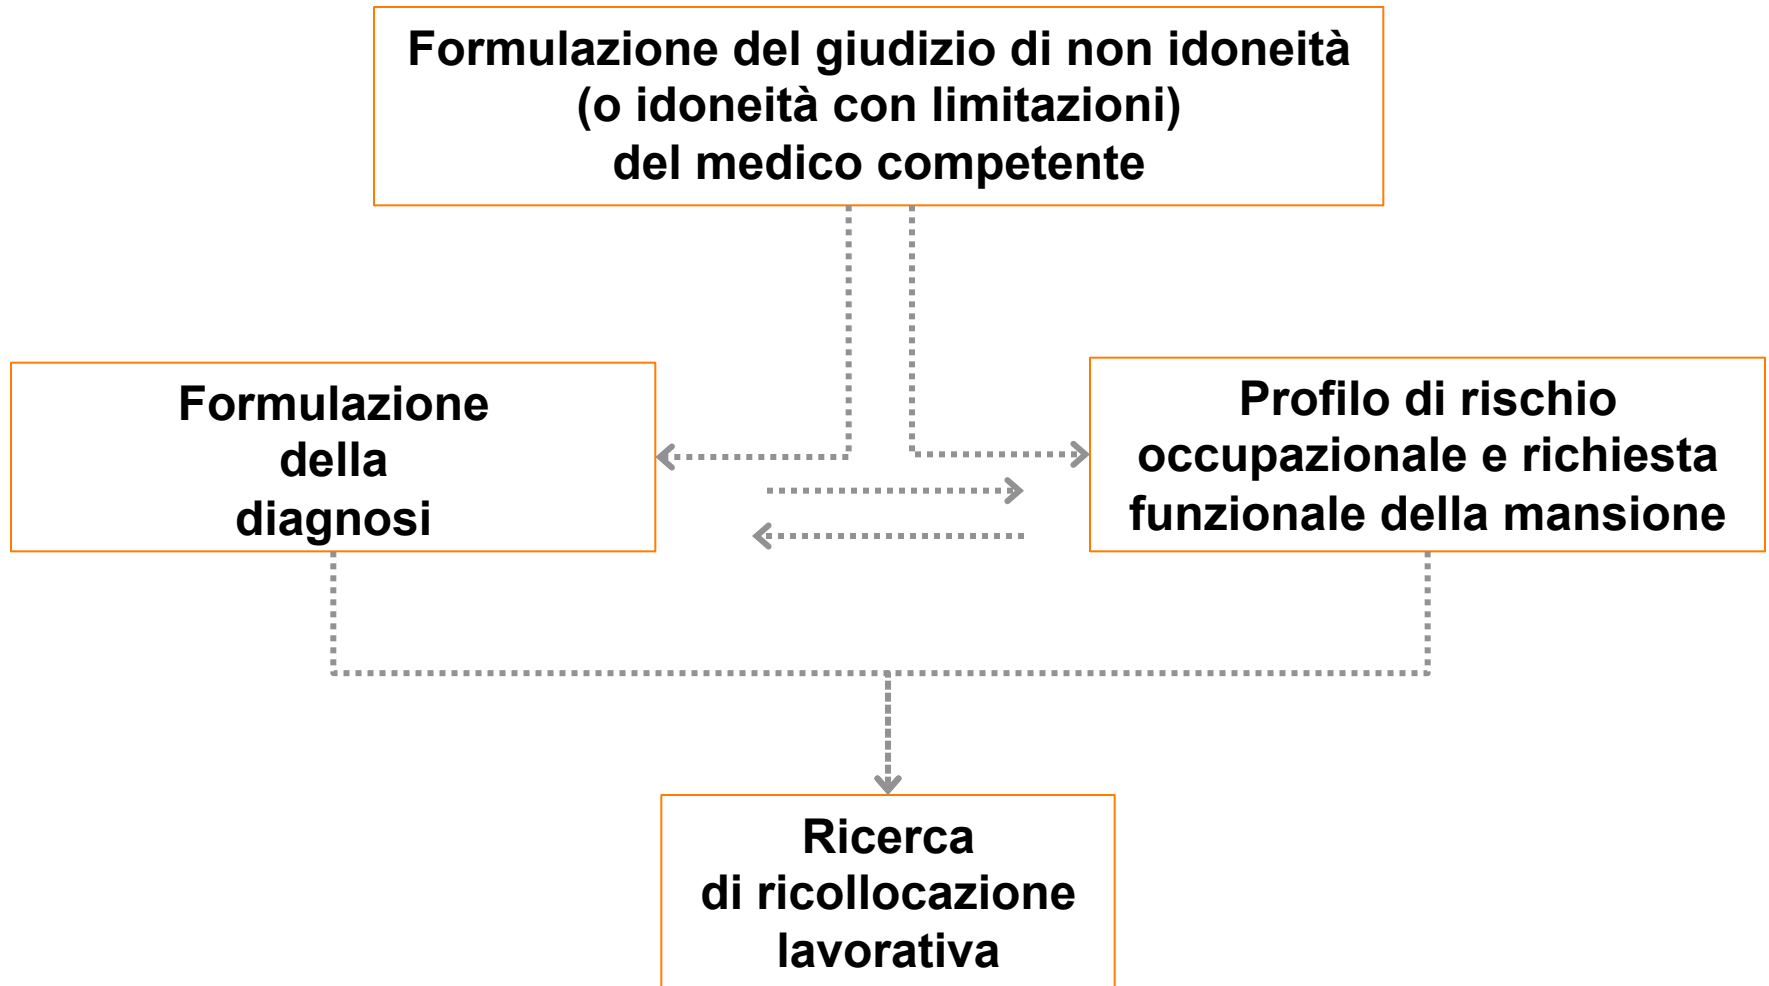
Formulazione del giudizio di non idoneità
(o idoneità con limitazioni)
del medico competente

Formulazione
della
diagnosi

Profilo di rischio
occupazionale e richiesta
funzionale della mansione

Ricerca
di ricollocazione
lavorativa